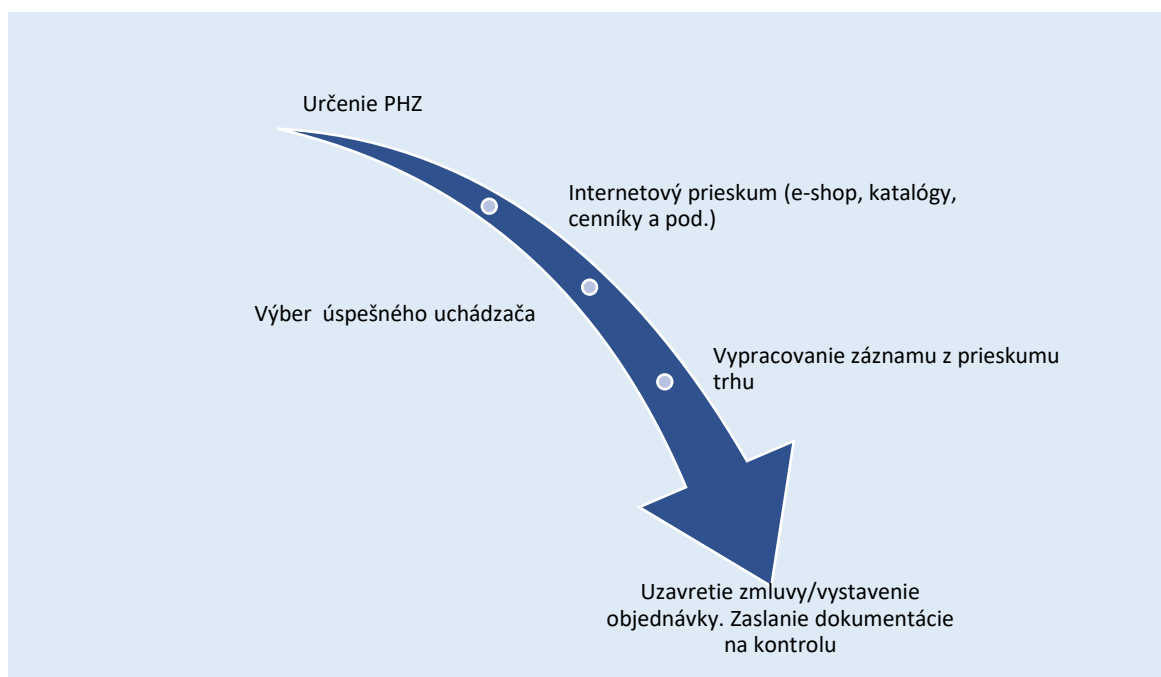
Určenie PHZ

Internetový prieskum (e-shop, katalógy, cenníky a pod.)

Výber úspešného uchádzača

Vypracovanie záznamu z prieskumu trhu

Uzavretie zmluvy/vystavenie objednávky. Zaslanie dokumentácie na kontrolu